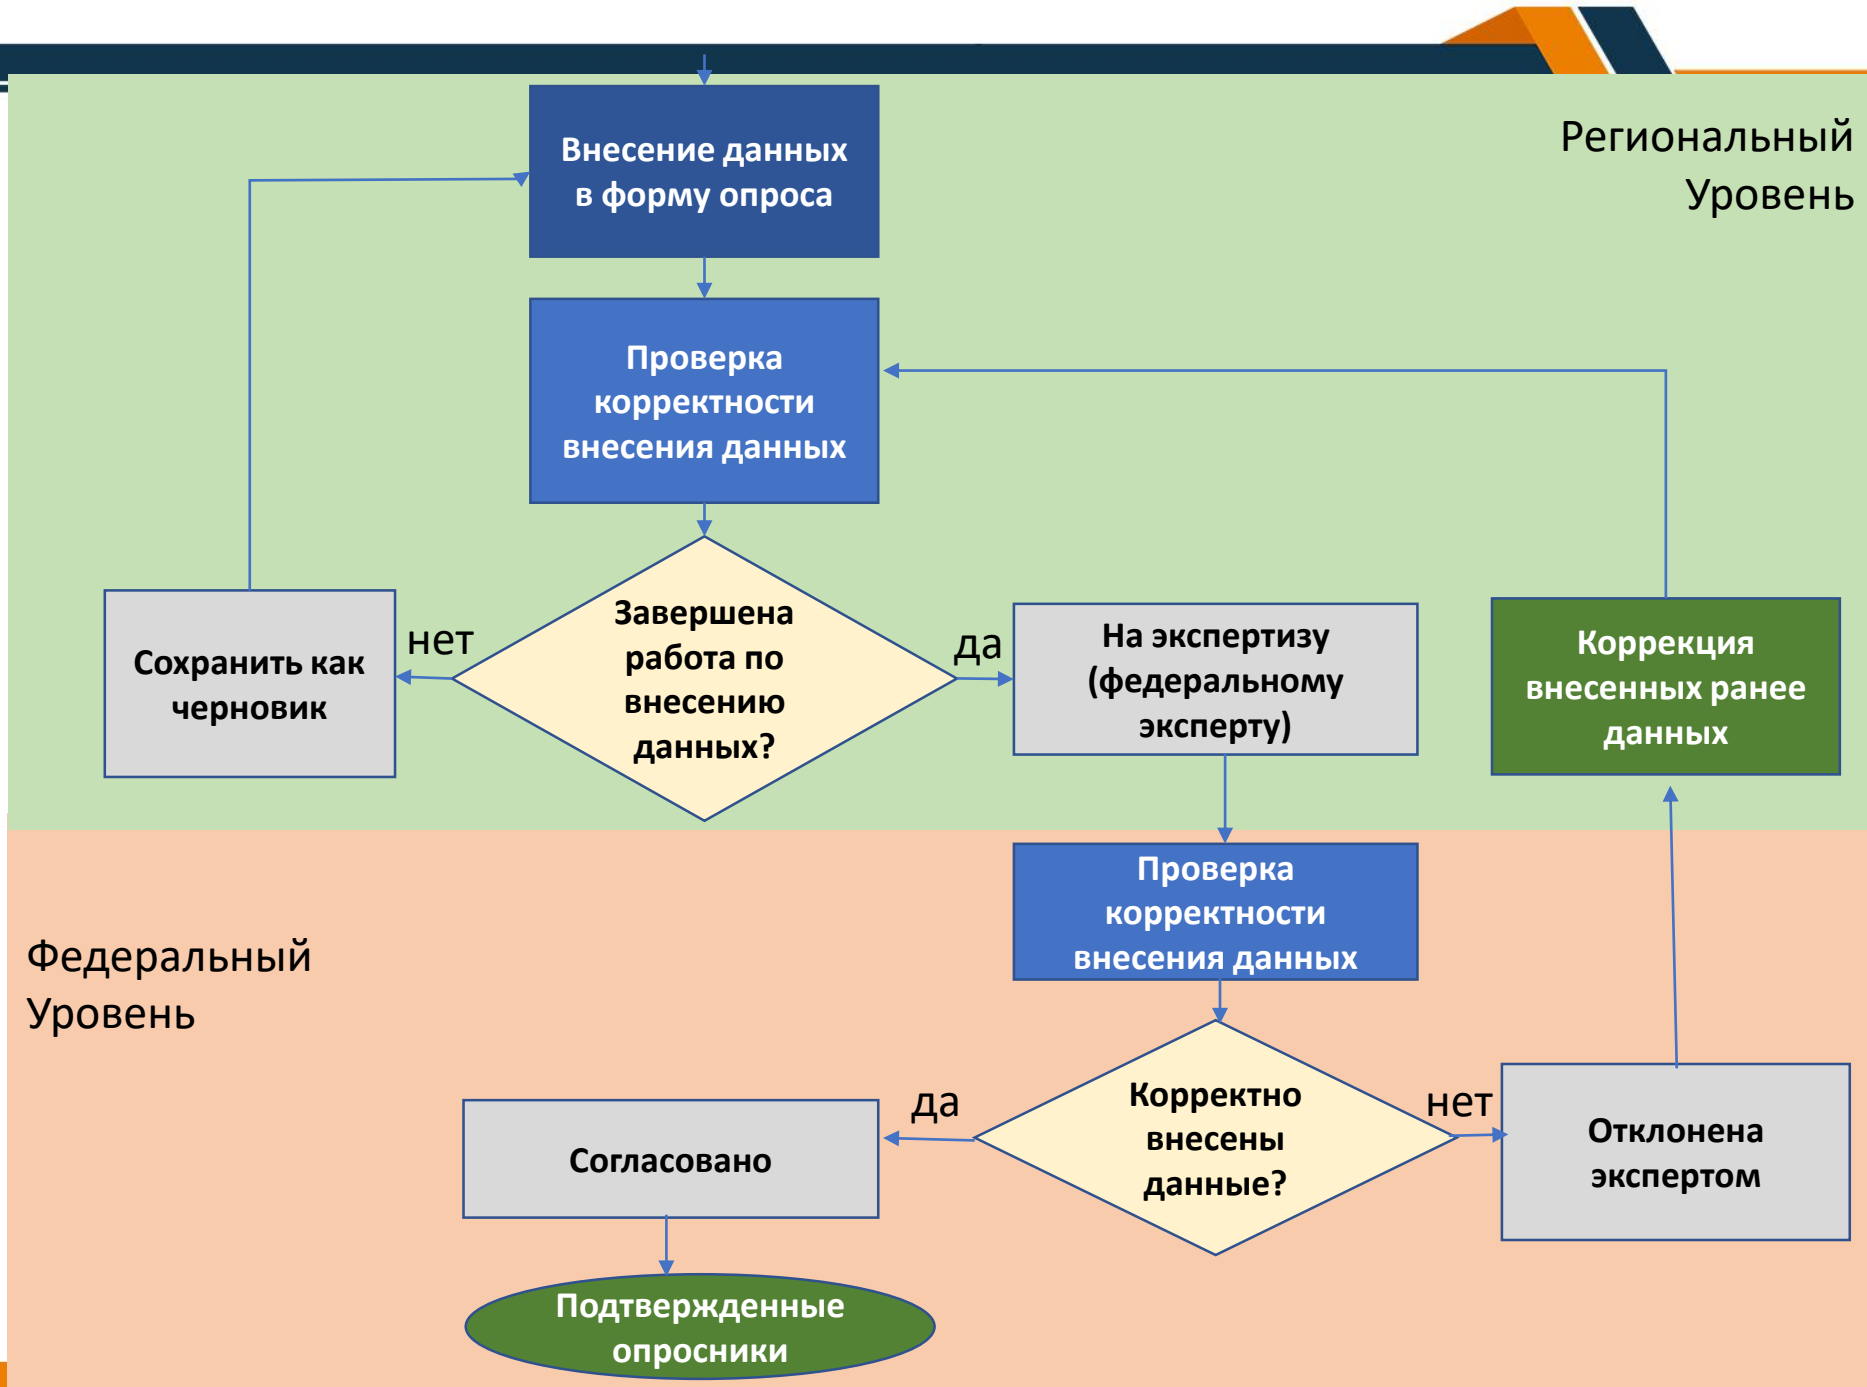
Региональный Уровень

Внесение данных в форму опроса

Проверка корректности внесения данных

Сохранить как черновик

нет

Завершена работа по внесению данных?

да

На экспертизу (федеральному эксперту)

Коррекция внесенных ранее данных

Федеральный Уровень

Проверка корректности внесения данных

да

Корректно внесены данные?

нет

Согласовано

Отклонена экспертом

Подтвержденные опросники